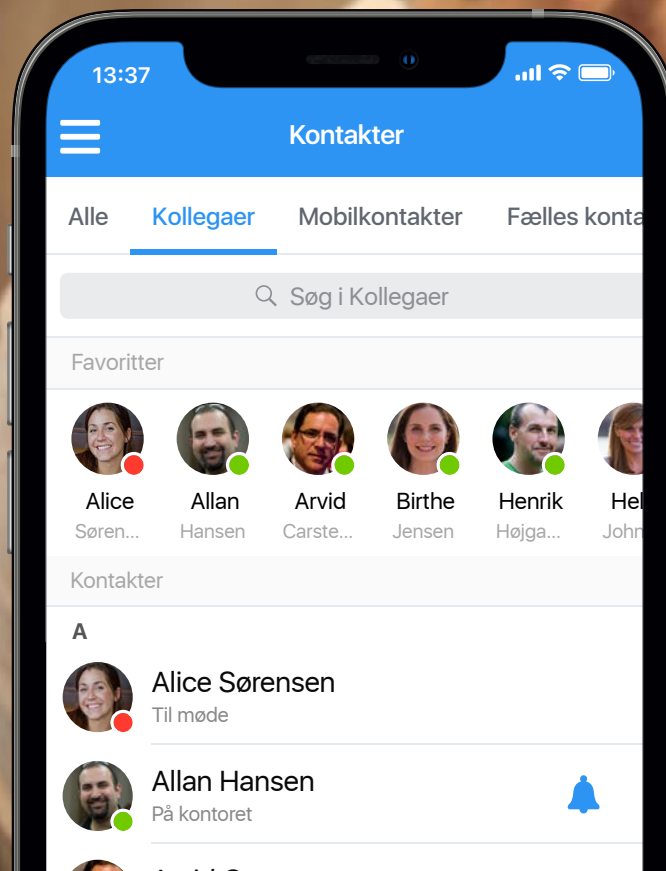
13:37

Kontakter

Alle Kollegaer Mobilkontakter Fælles konta

Søg i Kollegaer

Favoritter

Alice Søren...
Allan Hansen
Arvid Carste...
Birthe Jensen
Henrik Højga...
Hel John

Kontakter

A

Alice Sørensen
Til møde

Allan Hansen
På kontoret